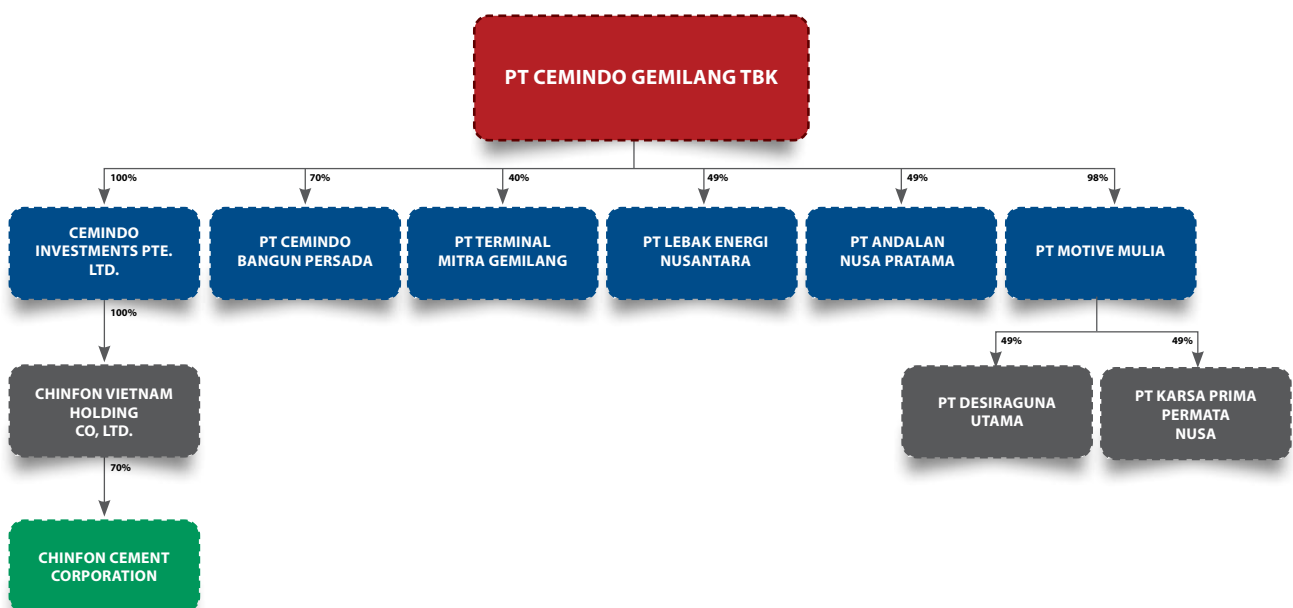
PT CEMINDO GEMILANG TBK

100%
CEMINDO INVESTMENTS PTE. LTD.

70%
PT CEMINDO BANGUN PERSADA

40%
PT TERMINAL MITRA GEMILANG

49%
PT LEBAK ENERGI NUSANTARA

49%
PT ANDALAN NUSA PRATAMA

98%
PT MOTIVE MULIA

100%
CHINFON VIETNAM HOLDING CO, LTD.

70%
CHINFON CEMENT CORPORATION

49%
PT DESIRAGUNA UTAMA

49%
PT KARSA PRIMA PERMATA NUSA